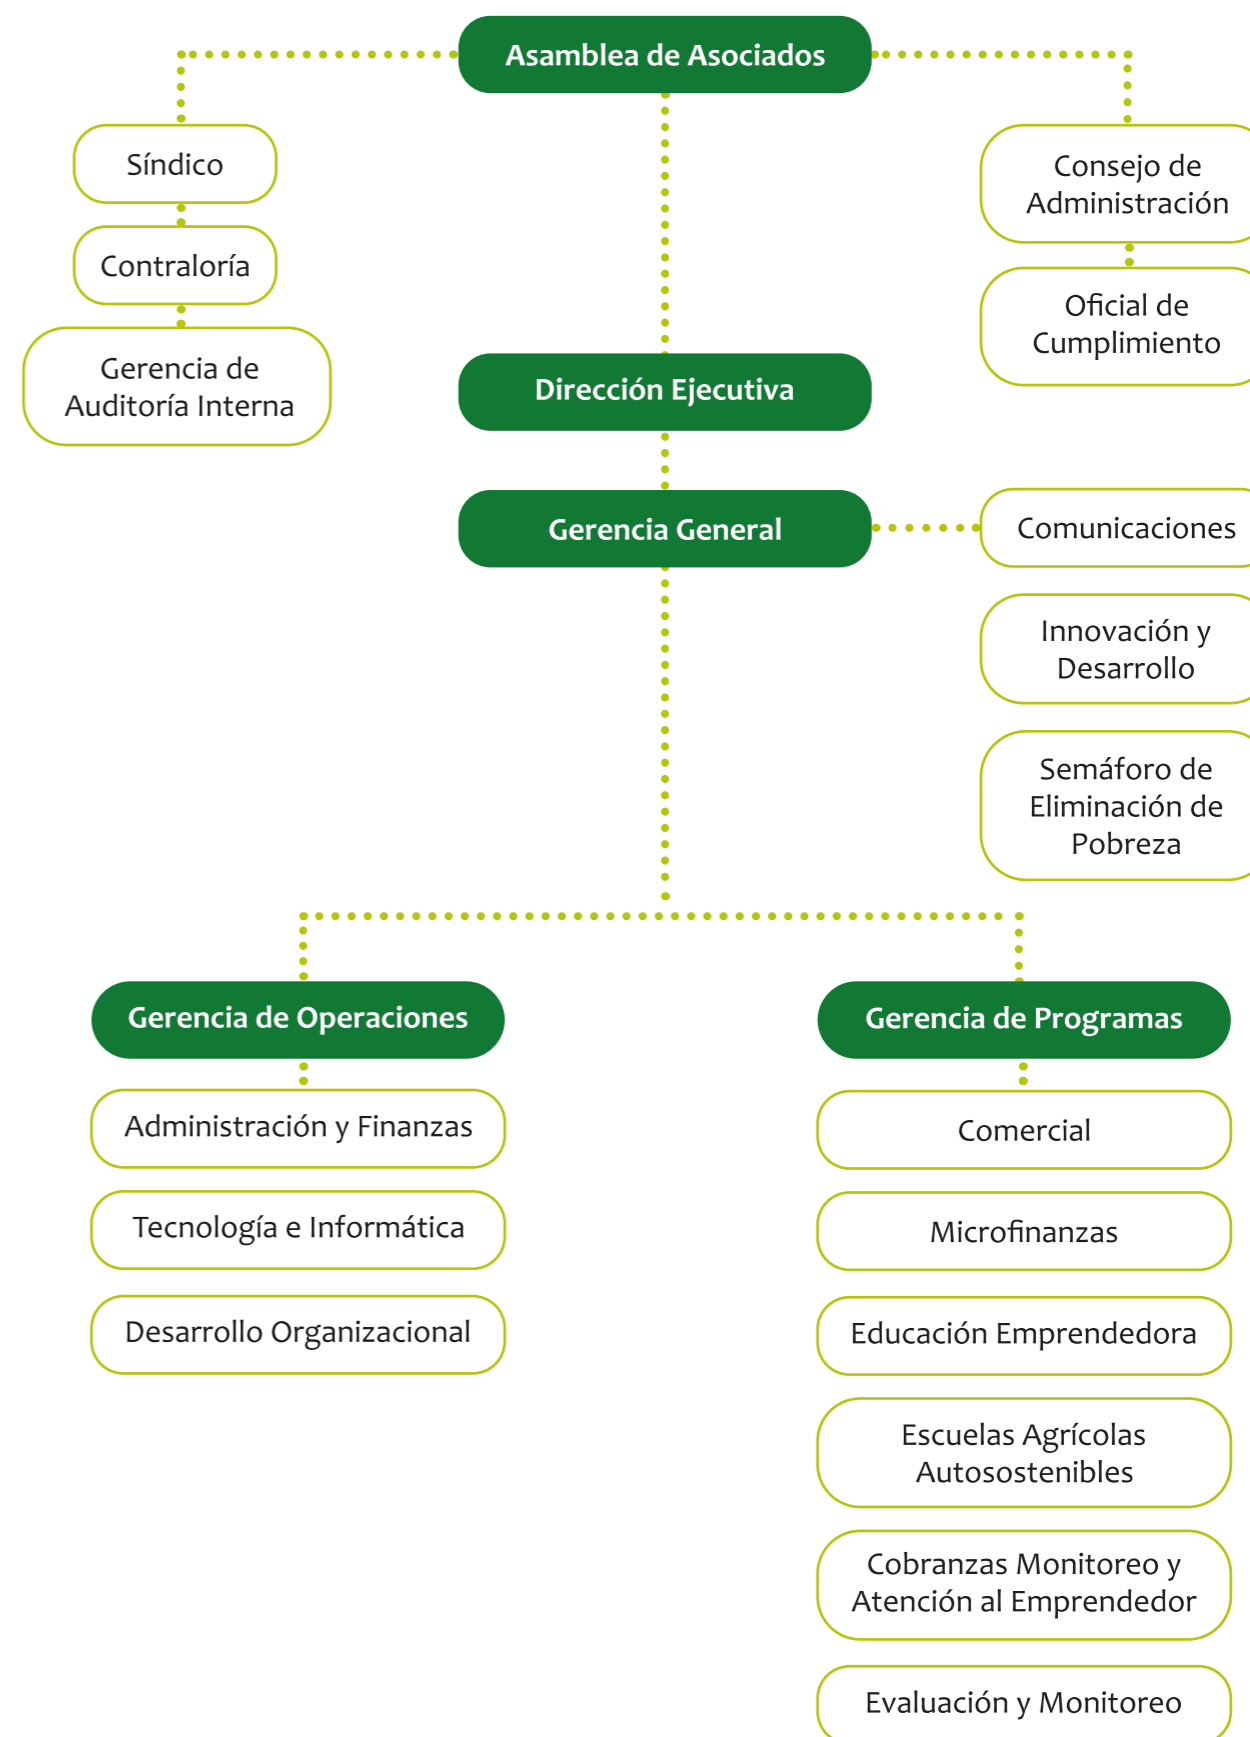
Asamblea de Asociados

Síndico

Contraloría

Gerencia de Auditoría Interna

Consejo de Administración

Oficial de Cumplimiento

Dirección Ejecutiva

Gerencia General

Comunicaciones

Innovación y Desarrollo

Semáforo de Eliminación de Pobreza

Gerencia de Operaciones

Administración y Finanzas

Tecnología e Informática

Desarrollo Organizacional

Gerencia de Programas

Comercial

Microfinanzas

Educación Emprendedora

Escuelas Agrícolas Autosostenibles

Cobranzas Monitoreo y Atención al Emprendedor

Evaluación y Monitoreo